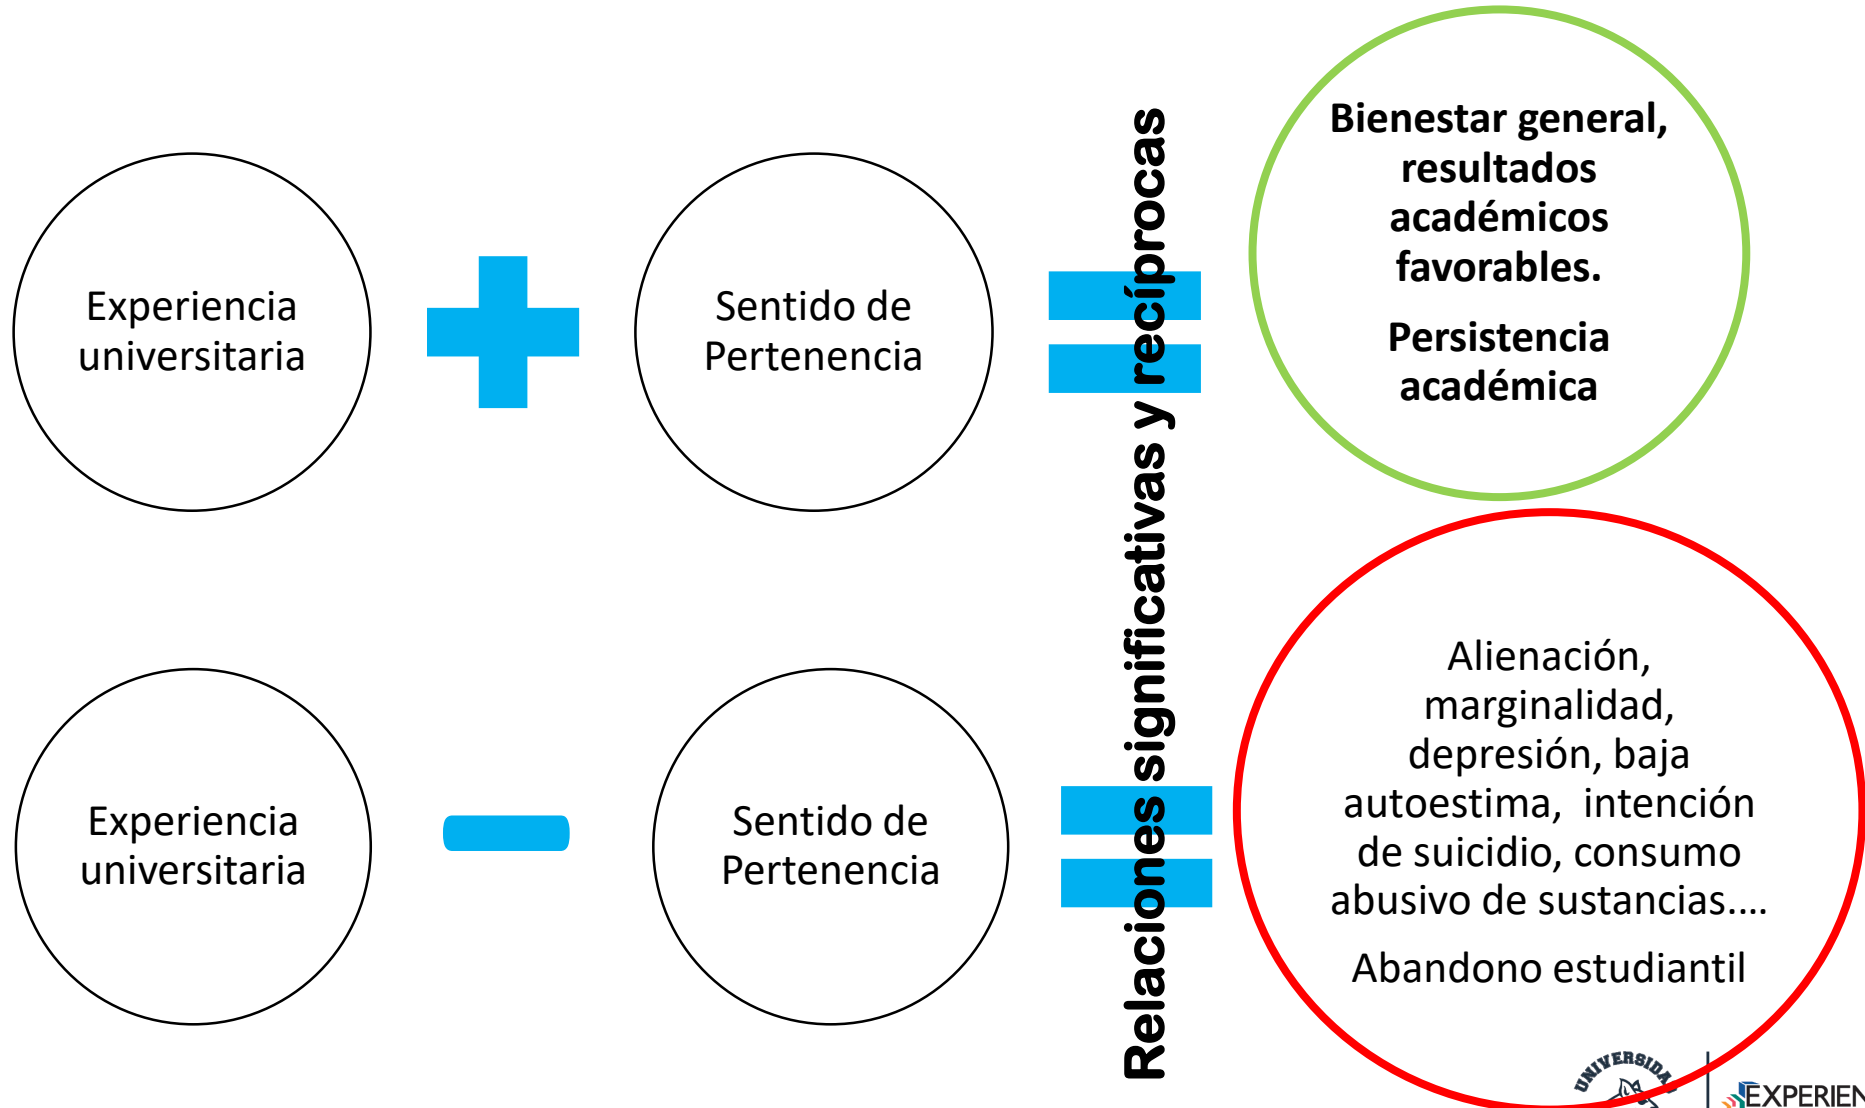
Experiencia universitaria

Sentido de Pertenencia

Relaciones significativas y recíprocas

Bienestar general, resultados académicos favorables.

Persistencia académica

Experiencia universitaria

Sentido de Pertenencia

Alienación, marginalidad, depresión, baja autoestima, intención de suicidio, consumo abusivo de sustancias....

Abandono estudiantil

UNIVERSIDA

EXPERIEN